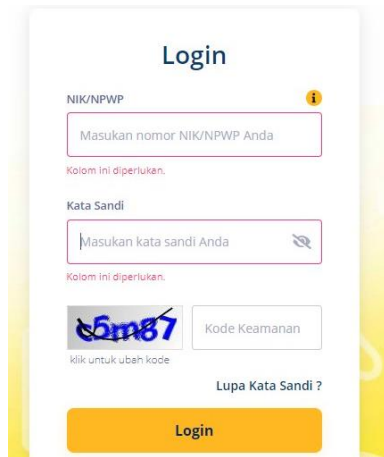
Login

NIK/NPWP

i

Masukan nomor NIK/NPWP Anda

Kolom ini diperlukan.

Kata Sandi

Masukan kata sandi Anda

Kolom ini diperlukan.

c5m87

Kode Keamanan

klik untuk ubah kode

Lupa Kata Sandi ?

Login